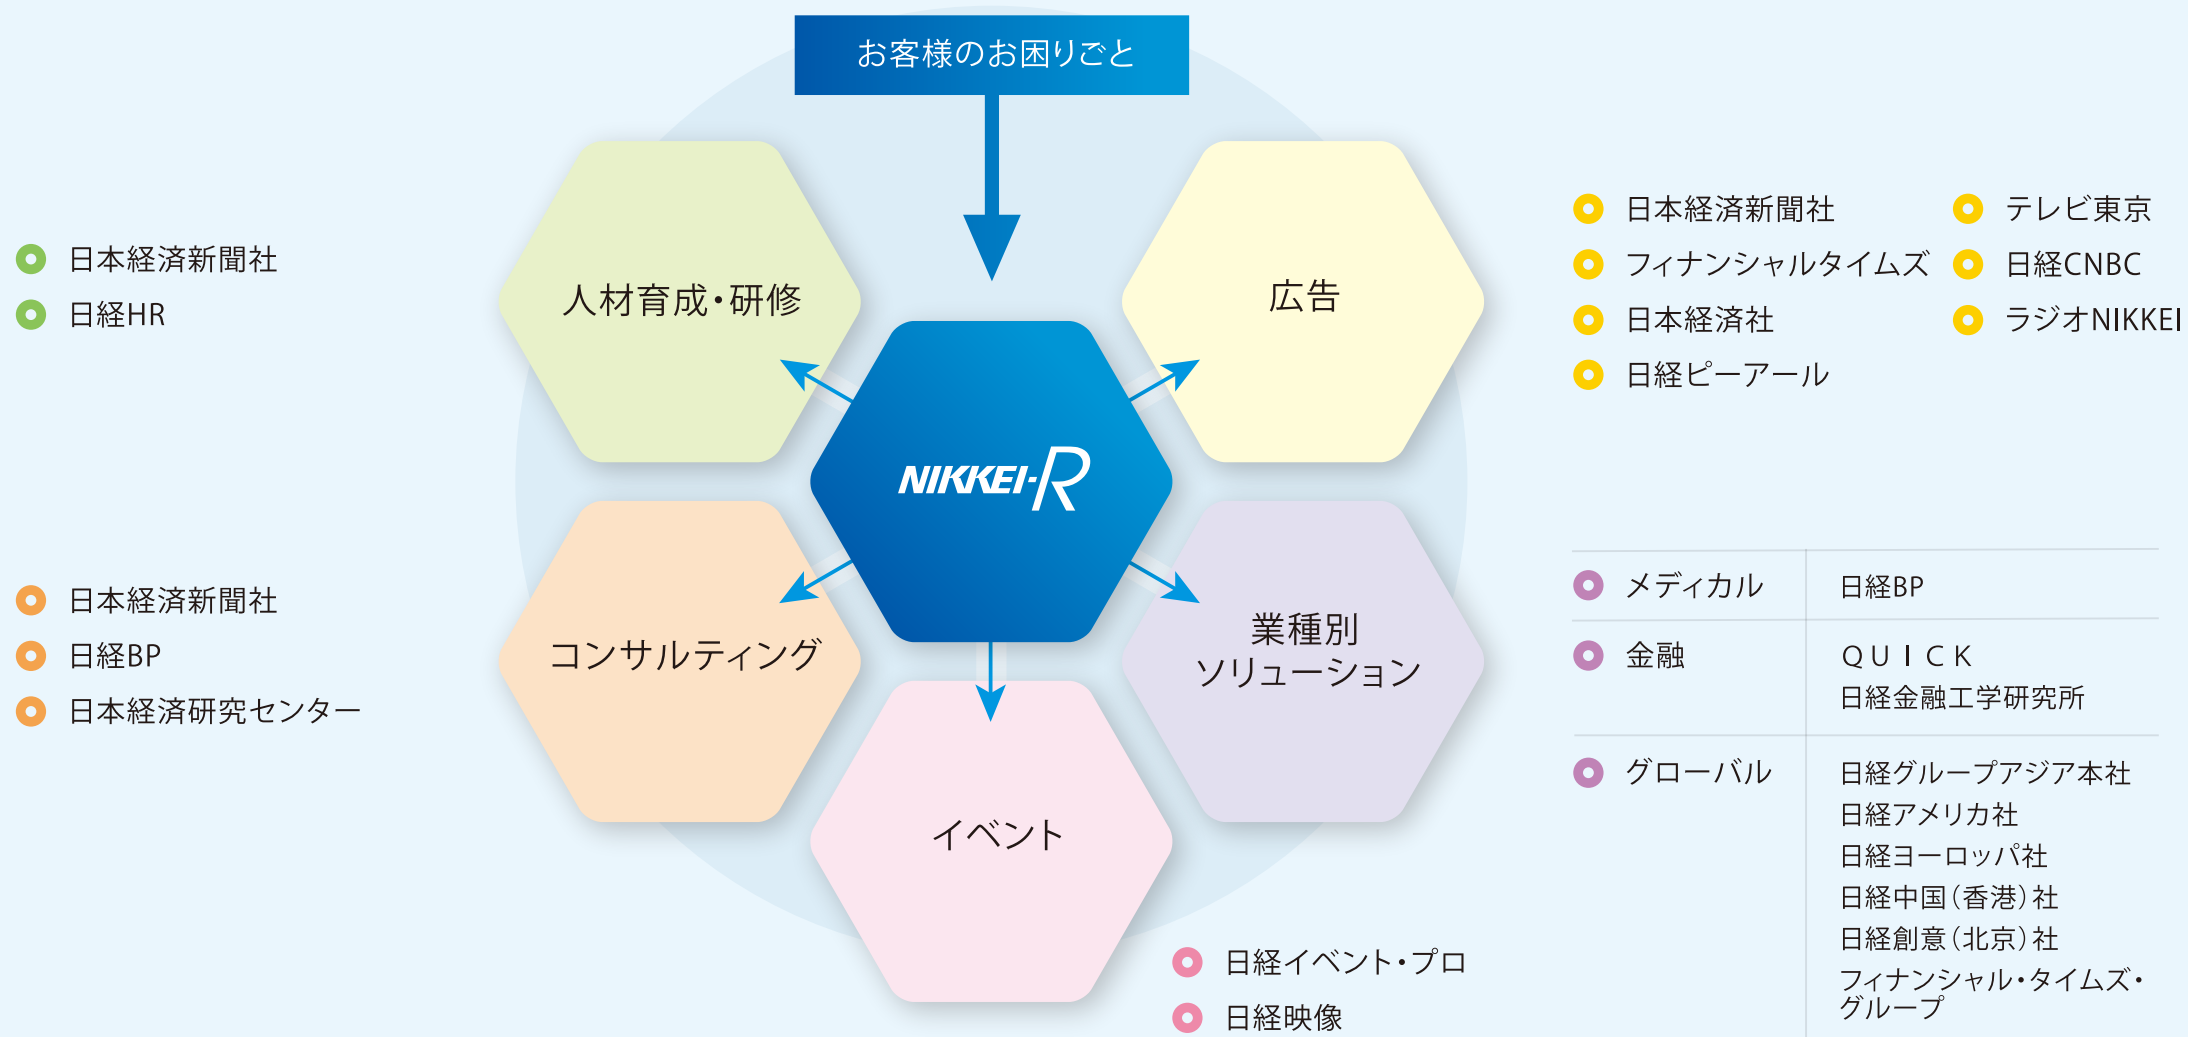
お客様のお困りごと

日本経済新聞社
日経HR

人材育成・研修

広告

日本経済新聞社
フィナンシャルタイムズ
日本経済社
日経ピーアール
テレビ東京
日経CNBC
ラジオNIKKEI

NIKKEI-R

日本経済新聞社
日経BP
日本経済研究センター

コンサルティング

業種別ソリューション

| メディカル | 日経BP |
|---|---|
| 金融 | QUICK<br>日経金融工学研究所 |
| グローバル | 日経グループアジア本社<br>日経アメリカ社<br>日経ヨーロッパ社<br>日経中国(香港)社<br>日経創意(北京)社<br>フィナンシャル・タイムズ・グループ |

イベント

日経イベント・プロ
日経映像